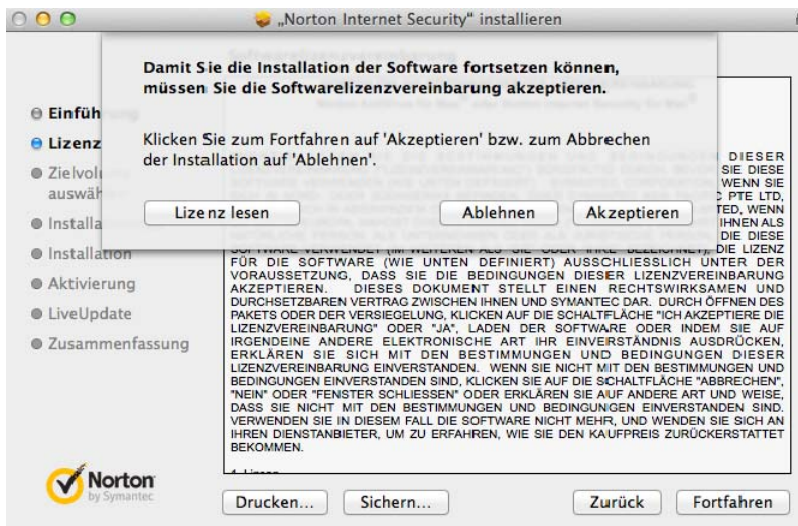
„Norton Internet Security" installieren

Damit Sie die Installation der Software fortsetzen können, müssen Sie die Softwarelizenzvereinbarung akzeptieren.

Klicken Sie zum Fortfahren auf 'Akzeptieren' bzw. zum Abbrechen der Installation auf 'Ablehnen'.

Lizenz lesen

Ablehnen

Akzeptieren

Einfüh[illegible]
Lizenz
Zielvol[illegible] auswäh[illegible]
Installa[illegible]
Installation
Aktivierung
LiveUpdate
Zusammenfassung

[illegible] DIESER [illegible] SIE DIESE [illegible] WENN SIE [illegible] C PTE LTD, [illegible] TED, WENN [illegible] IHNEN ALS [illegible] DIE DIESE SOFTWARE VERWENDET (IM WEITEREN ALS "SIE" ODER "IHRE" BEZEICHNET), DIE LIZENZ FÜR DIE SOFTWARE (WIE UNTEN DEFINIERT) AUSSCHLIESSLICH UNTER DER VORAUSSETZUNG, DASS SIE DIE BEDINGUNGEN DIESER LIZENZVEREINBARUNG AKZEPTIEREN. DIESES DOKUMENT STELLT EINEN RECHTSWIRKSAMEN UND DURCHSETZBAREN VERTRAG ZWISCHEN IHNEN UND SYMANTEC DAR. DURCH ÖFFNEN DES PAKETS ODER DER VERSIEGELUNG, KLICKEN AUF DIE SCHALTFLÄCHE "ICH AKZEPTIERE DIE LIZENZVEREINBARUNG" ODER "JA", LADEN DER SOFTWARE ODER INDEM SIE AUF IRGENDEINE ANDERE ELEKTRONISCHE ART IHR EINVERSTÄNDNIS AUSDRÜCKEN, ERKLÄREN SIE SICH MIT DEN BESTIMMUNGEN UND BEDINGUNGEN DIESER LIZENZVEREINBARUNG EINVERSTANDEN. WENN SIE NICHT MIT DEN BESTIMMUNGEN UND BEDINGUNGEN EINVERSTANDEN SIND, KLICKEN SIE AUF DIE SCHALTFLÄCHE "ABBRECHEN", "NEIN" ODER "FENSTER SCHLIESSEN" ODER ERKLÄREN SIE AUF ANDERE ART UND WEISE, DASS SIE NICHT MIT DEN BESTIMMUNGEN UND BEDINGUNGEN EINVERSTANDEN SIND. VERWENDEN SIE IN DIESEM FALL DIE SOFTWARE NICHT MEHR, UND WENDEN SIE SICH AN IHREN DIENSTANBIETER, UM ZU ERFAHREN, WIE SIE DEN KAUFPREIS ZURÜCKERSTATTET BEKOMMEN.

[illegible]

Norton by Symantec

Drucken...
Sichern...
Zurück
Fortfahren